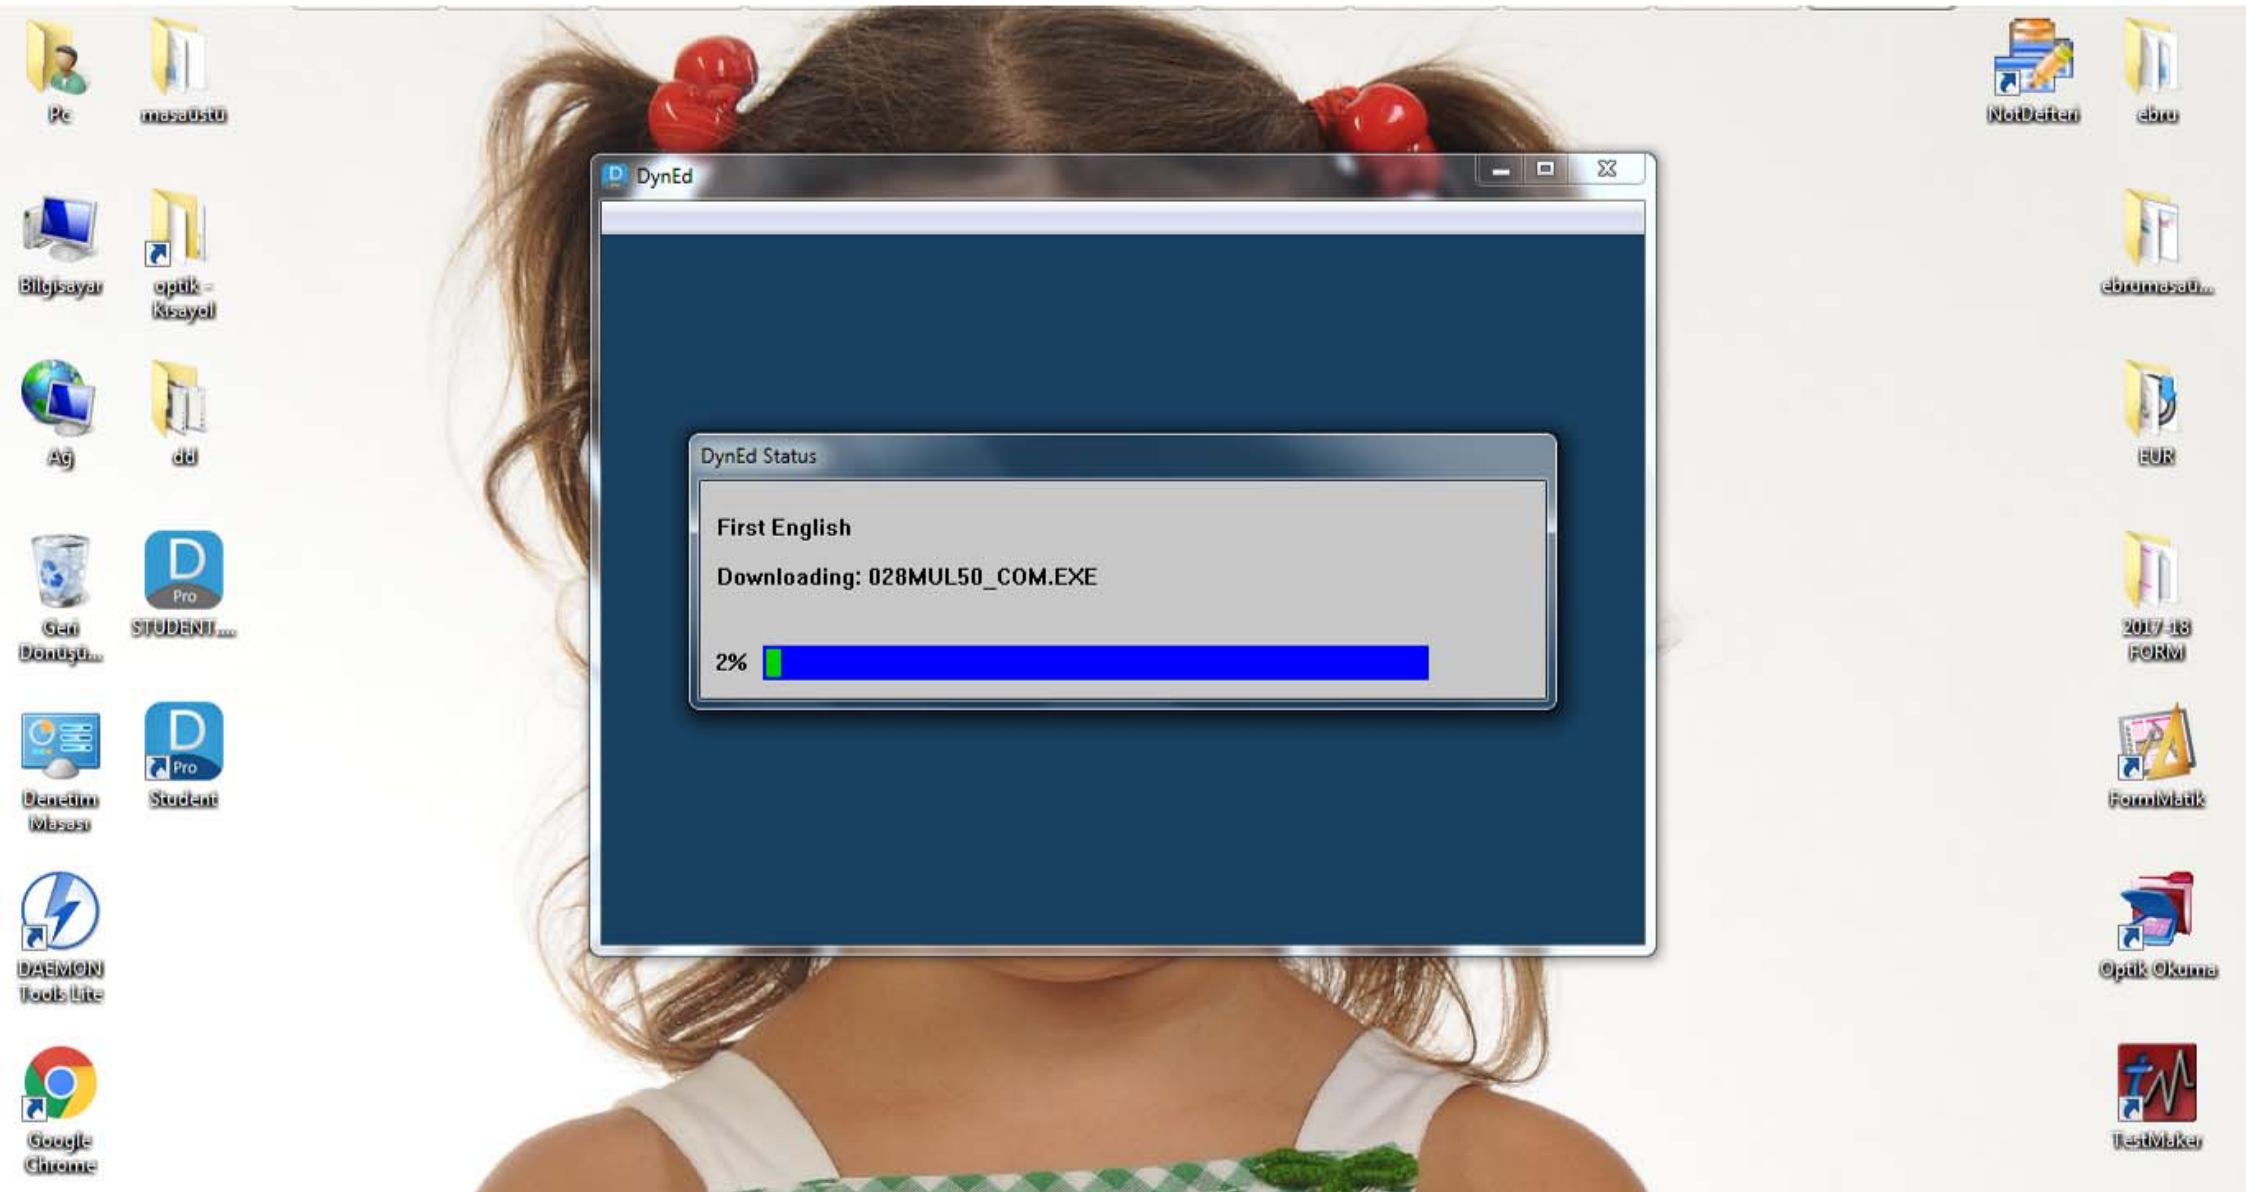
Pc
masaüstü
Bilgisayar
optik - Kısayol
Ağ
dd
Geri Dönüşü...
D Pro
STUDENT...
Denetim Masası
D Pro
Student
DAEMON Tools Lite
Google Chrome

DynEd

DynEd Status

First English

Downloading: 028MUL50_COM.EXE

2%

NotDefteri
ebru
ebrumasaü...
EUR
2017-18 FORM
FormMatik
Optik Okuma
TestMaker